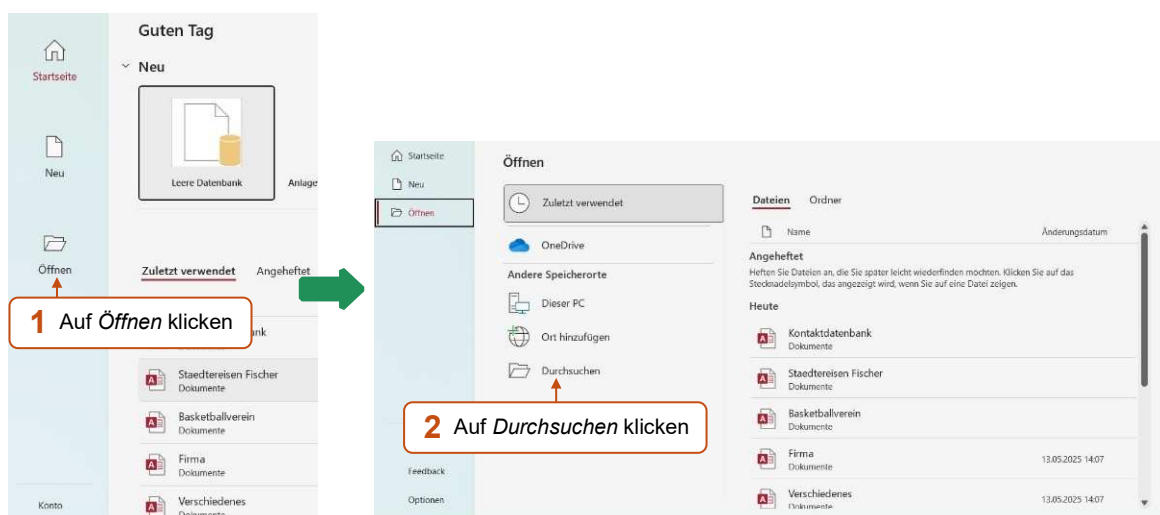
Startseite

Neu

Öffnen

Konto

Guten Tag

Neu

Leere Datenbank

Anlage

Zuletzt verwendet Angeheftet

1 Auf *Öffnen* klicken

ank

Staedtereisen Fischer
Dokumente

Basketballverein
Dokumente

Firma
Dokumente

Verschiedenes
Dokumente

Startseite

Neu

Öffnen

Feedback

Optionen

Öffnen

Zuletzt verwendet

OneDrive

Andere Speicherorte

Dieser PC

Ort hinzufügen

Durchsuchen

2 Auf *Durchsuchen* klicken

Dateien Ordner

Name Änderungsdatum

Angeheftet

Heften Sie Dateien an, die Sie später leicht wiederfinden möchten. Klicken Sie auf das Stecknadelsymbol, das angezeigt wird, wenn Sie auf eine Datei zeigen.

Heute

Kontaktdatenbank
Dokumente

Staedtereisen Fischer
Dokumente

Basketballverein
Dokumente

Firma
Dokumente 13.05.2025 14:07

Verschiedenes
Dokumente 13.05.2025 14:07